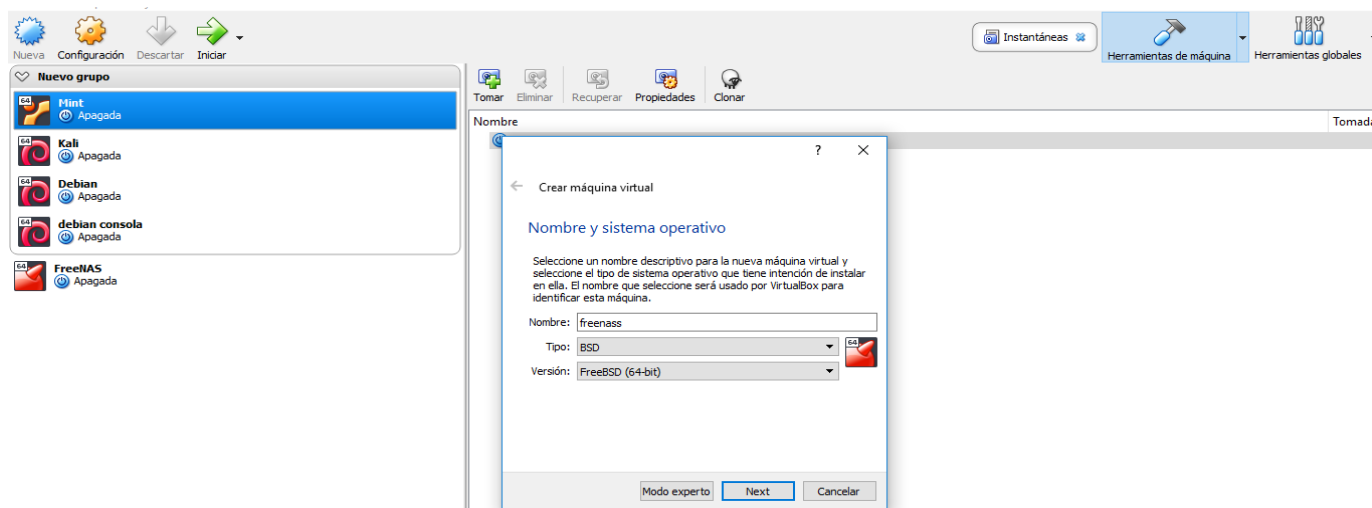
Nueva Configuración Descartar Iniciar

Instantáneas

Herramientas de máquina

Herramientas globales

Nuevo grupo

64 Mint
Apagada

64 Kali
Apagada

64 Debian
Apagada

64 debian consola
Apagada

64 FreeNAS
Apagada

Tomar Eliminar Recuperar Propiedades Clonar

Nombre

Tomad

? ✕

← Crear máquina virtual

Nombre y sistema operativo

Seleccione un nombre descriptivo para la nueva máquina virtual y seleccione el tipo de sistema operativo que tiene intención de instalar en ella. El nombre que seleccione será usado por VirtualBox para identificar esta máquina.

Nombre: freenass

Tipo: BSD

Versión: FreeBSD (64-bit)

64

Modo experto Next Cancelar